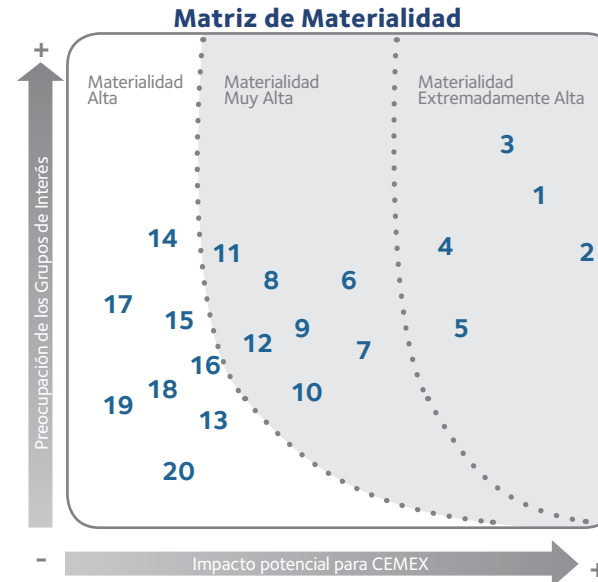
Matriz de Materialidad

+

Preocupación de los Grupos de Interés

Materialidad Alta

Materialidad Muy Alta

Materialidad Extremadamente Alta

3

1

2

4

14

11

8

6

17

15

9

5

12

7

16

18

10

19

13

20

-

Impacto potencial para CEMEX

+